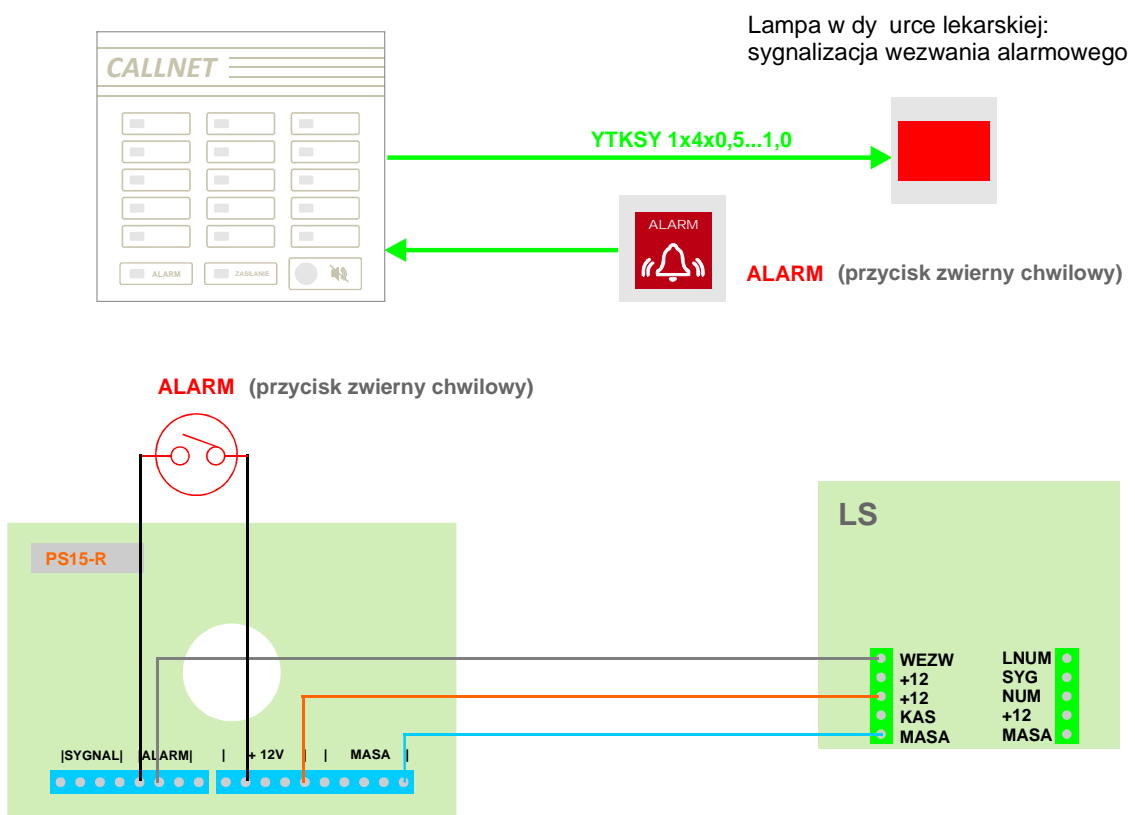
CALLNET

ALARM

ZASILANIE

Lampa w dy urce lekarskiej:
sygnalizacja wezwania alarmowego

YTKSY 1x4x0,5...1,0

ALARM

ALARM (przycisk zwierny chwilowy)

ALARM (przycisk zwierny chwilowy)

PS15-R

|SYGNAL| |ALARM| | + 12V | | MASA |

LS

WEZW
+12
+12
KAS
MASA

LNUM
SYG
NUM
+12
MASA